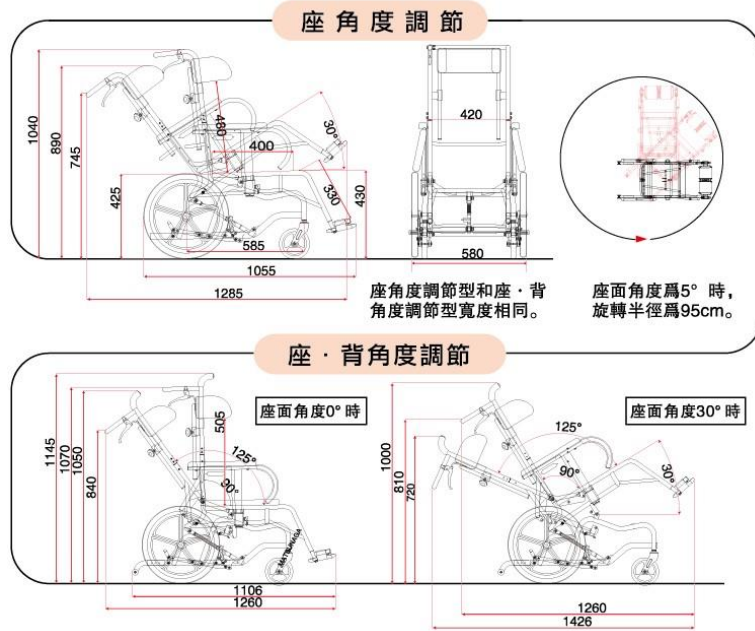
座角度調節

1040
890
745
425
480
400
30°
330
430
585
1055
1285

420
580

座角度調節型和座・背角度調節型寬度相同。

座面角度爲5° 時，旋轉半徑爲95cm。

座・背角度調節

座面角度0° 時
1145
1070
1050
840
505
125°
90°
1106
1260

座面角度30° 時
1000
810
720
125°
90°
30°
1260
1426